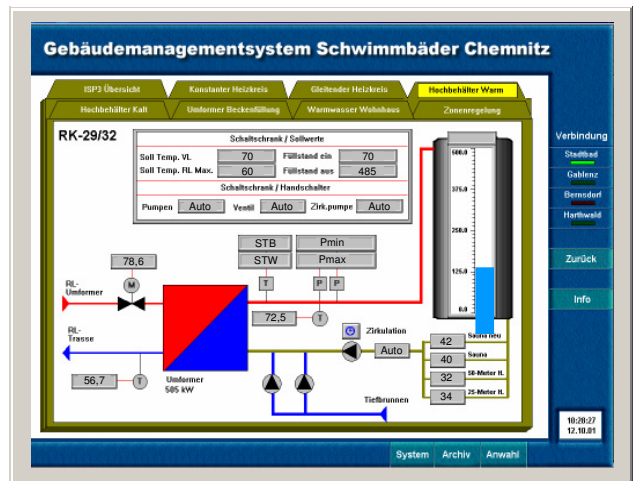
Gebäudemanagementsystem Schwimmbäder Chemnitz

ISP3 Übersicht
Konstanter Heizkreis
Gleitender Heizkreis
Hochbehälter Warm
Hochbehälter Kalt
Umformer Beckenfüllung
Warmwasser Wohnhaus
Zonenregelung

RK-29/32

Schaltschrank / Sollwerte

| Soll Temp. VL | 70 | Füllstand ein | 70 |
|---|---|---|---|
| Soll Temp. RL Max. | 60 | Füllstand aus | 485 |

Schaltschrank / Handschalter

Pumpen Auto Ventil Auto Zirk.pumpe Auto

500,0
375,0
250,0
125,0
0,0

STB
STW
Pmin
Pmax
T
P
P

78,6
M
RL-Umformer

72,5
T

RL-Trasse

Zirkulation
Auto

42 Sauna neu
40 Sauna
32 50-Meter H.
34 25-Meter H.

56,7
T
Umformer
505 kW

Tiefbrunnen

Verbindung
Stadtbad
Gablenz
Bernsdorf
Harthwald

Zurück

Info

10:20:27
12.10.01

System
Archiv
Anwahl